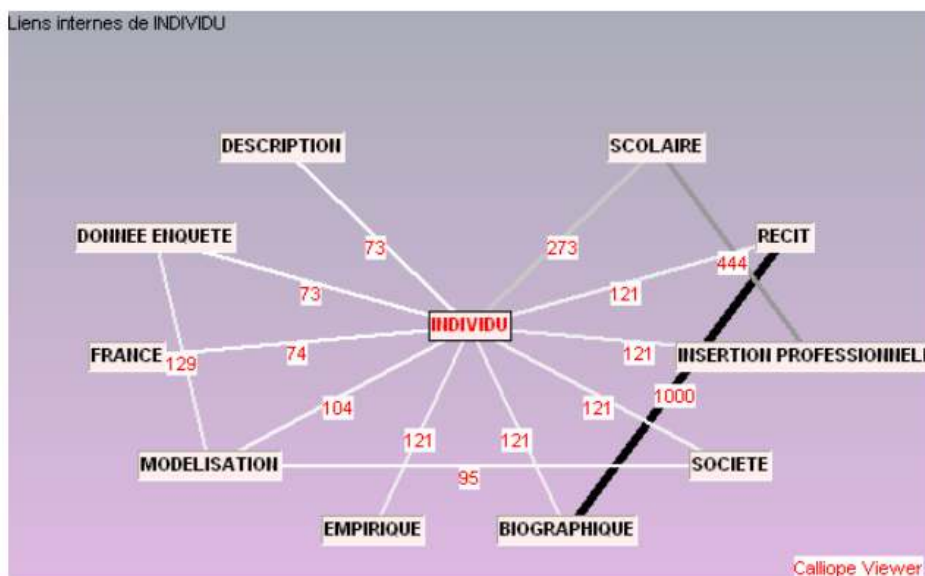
Liens internes de INDIVIDU

DESCRIPTION

SCOLAIRE

DONNEE ENQUETE

RECIT

73

273

73

444

121

INDIVIDU

FRANCE

129

74

121

INSERTION PROFESSIONNELI

104

121

1000

MODELISATION

121

121

SOCIETE

95

EMPIRIQUE

BIOGRAPHIQUE

Calliope Viewer